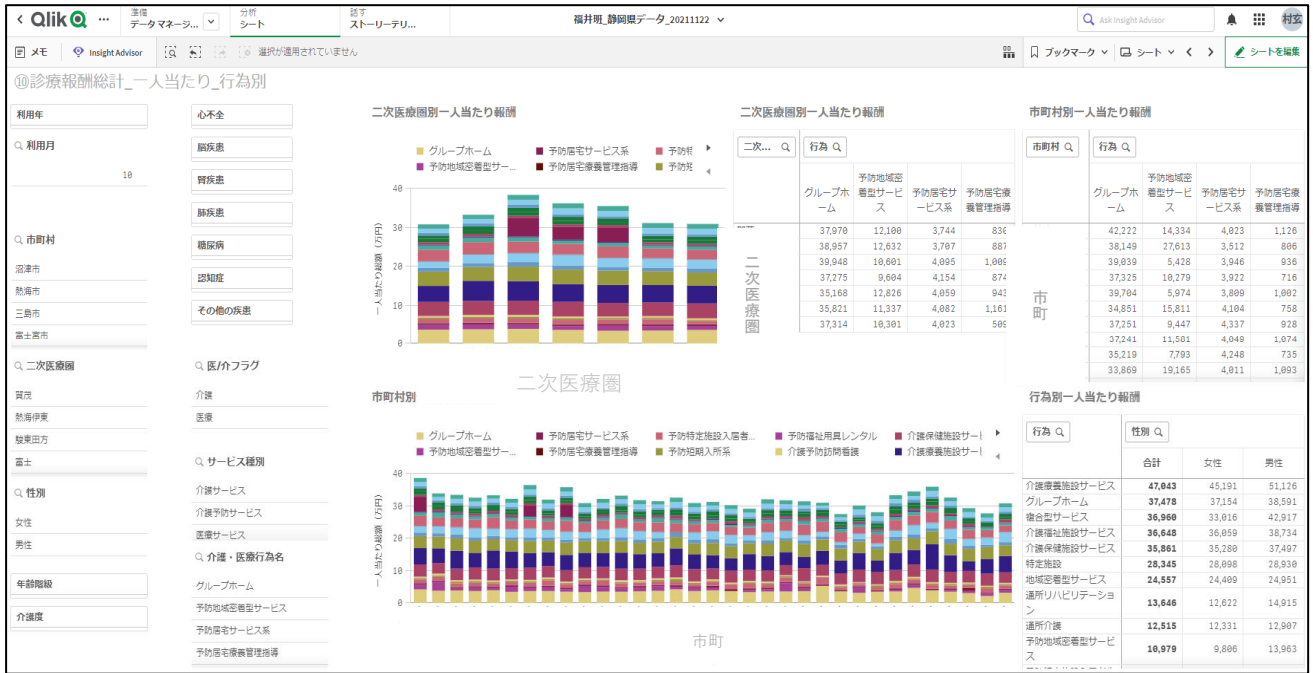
Qlik 準備 データマネージ... 分析 シート 語す ストーリーテリ... 福井班_静岡県データ_20211122 Ask Insight Advisor 村玄

メモ Insight Advisor 選択が適用されていません ブックマーク シート シートを編集

⑩診療報酬総計_一人当たり_行為別

利用年
利用月
10
市町村
沼津市
熱海市
三島市
富士宮市
二次医療圏
賀茂
熱海伊東
駿東田方
富士
性別
女性
男性
年齢階級
介護度

心不全
脳疾患
腎疾患
肺疾患
糖尿病
認知症
その他の疾患
医/介フラグ
介護
医療
サービス種別
介護サービス
介護予防サービス
医療サービス
介護・医療行為名
グループホーム
予防地域密着型サービス
予防居宅サービス系
予防居宅療養管理指導

二次医療圏別一人当たり報酬
グループホーム 予防居宅サービス系 予防特
予防地域密着型サー... 予防居宅療養管理指導 予防短
40
30
20
10
0
一人当たり総額（万円）
二次医療圏

二次医療圏別一人当たり報酬
二次... 行為

| グループホーム | 予防地域密着型サービス | 予防居宅サービス系 | 予防居宅療養管理指導 |
|---|---|---|---|
| 37,970 | 12,100 | 3,744 | 836 |
| 38,957 | 12,632 | 3,707 | 887 |
| 39,948 | 10,601 | 4,095 | 1,009 |
| 37,275 | 9,604 | 4,154 | 874 |
| 35,168 | 12,826 | 4,059 | 943 |
| 35,821 | 11,337 | 4,082 | 1,161 |
| 37,314 | 10,301 | 4,023 | 509 |

二次医療圏

市町村別一人当たり報酬
市町村 行為

| グループホーム | 予防地域密着型サービス | 予防居宅サービス系 | 予防居宅療養管理指導 |
|---|---|---|---|
| 42,222 | 14,334 | 4,023 | 1,126 |
| 38,149 | 27,613 | 3,512 | 806 |
| 39,039 | 5,428 | 3,946 | 936 |
| 37,325 | 10,279 | 3,922 | 716 |
| 39,704 | 5,974 | 3,809 | 1,002 |
| 34,851 | 15,811 | 4,104 | 758 |
| 37,251 | 9,447 | 4,337 | 928 |
| 37,241 | 11,501 | 4,049 | 1,074 |
| 35,219 | 7,793 | 4,248 | 735 |
| 33,869 | 19,165 | 4,011 | 1,093 |

市町

市町村別
グループホーム 予防居宅サービス系 予防特定施設入居者... 予防福祉用具レンタル 介護保健施設サー
予防地域密着型サー... 予防居宅療養管理指導 予防短期入所系 介護予防訪問看護 介護療養施設サー
40
30
20
10
0
一人当たり総額（万円）
市町

行為別一人当たり報酬
行為 性別

| | 合計 | 女性 | 男性 |
|---|---|---|---|
| 介護療養施設サービス | 47,043 | 45,191 | 51,126 |
| グループホーム | 37,478 | 37,154 | 38,591 |
| 複合型サービス | 36,960 | 33,016 | 42,917 |
| 介護福祉施設サービス | 36,648 | 36,059 | 38,734 |
| 介護保健施設サービス | 35,861 | 35,280 | 37,497 |
| 特定施設 | 28,345 | 28,098 | 28,930 |
| 地域密着型サービス | 24,557 | 24,409 | 24,951 |
| 通所リハビリテーション | 13,646 | 12,622 | 14,915 |
| 通所介護 | 12,515 | 12,331 | 12,907 |
| 予防地域密着型サービス | 10,979 | 9,806 | 13,963 |